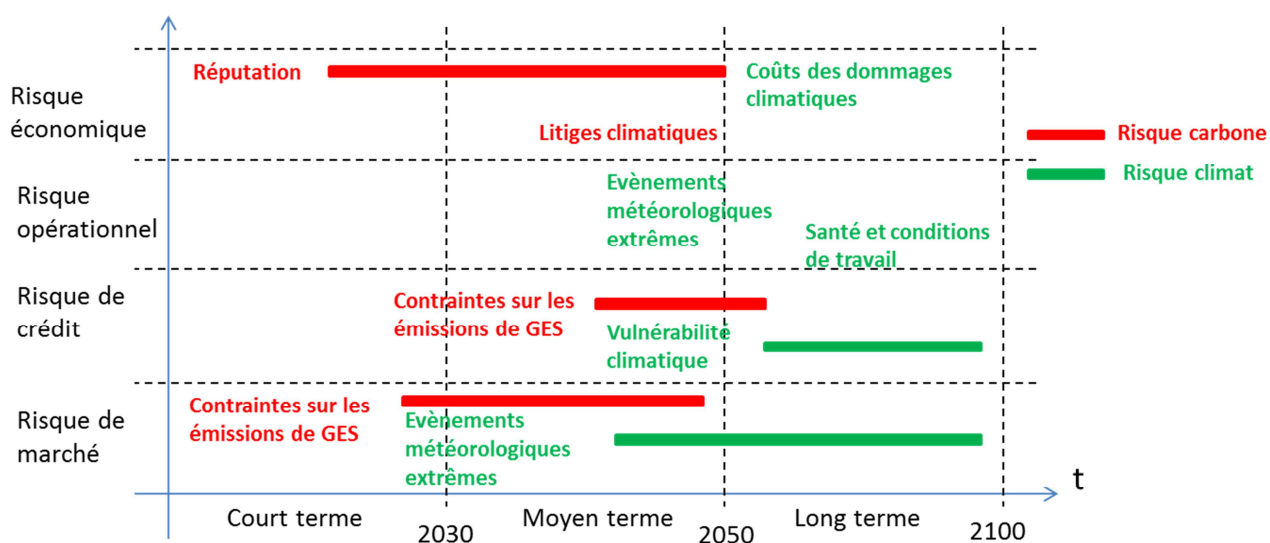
Risque économique

Réputation

Coûts des dommages climatiques

Litiges climatiques

Risque carbone

Risque climat

Risque opérationnel

Evènements météorologiques extrêmes

Santé et conditions de travail

Risque de crédit

Contraintes sur les émissions de GES

Vulnérabilite climatique

Risque de marché

Contraintes sur les émissions de GES

Evènements météorologiques extrêmes

t

Court terme

2030

Moyen terme

2050

Long terme

2100